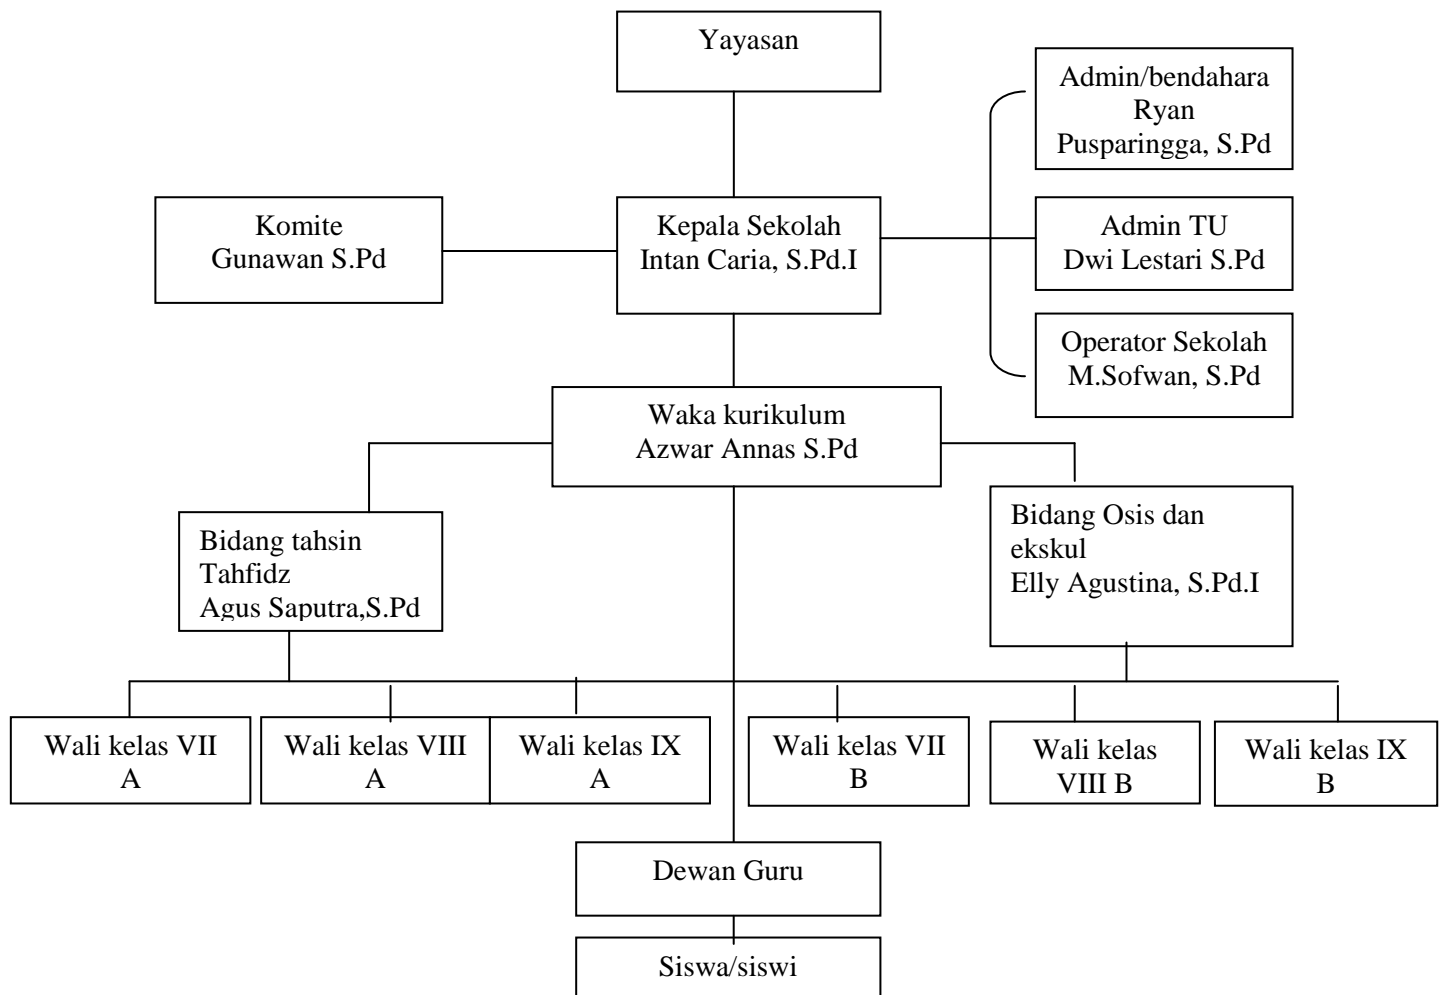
Yayasan

Admin/bendahara
Ryan
Pusparingga, S.Pd

Komite
Gunawan S.Pd

Kepala Sekolah
Intan Caria, S.Pd.I

Admin TU
Dwi Lestari S.Pd

Operator Sekolah
M.Sofwan, S.Pd

Waka kurikulum
Azwar Annas S.Pd

Bidang tahsin
Tahfidz
Agus Saputra,S.Pd

Bidang Osis dan
ekskul
Elly Agustina, S.Pd.I

Wali kelas VII
A

Wali kelas VIII
A

Wali kelas IX
A

Wali kelas VII
B

Wali kelas
VIII B

Wali kelas IX
B

Dewan Guru

Siswa/siswi